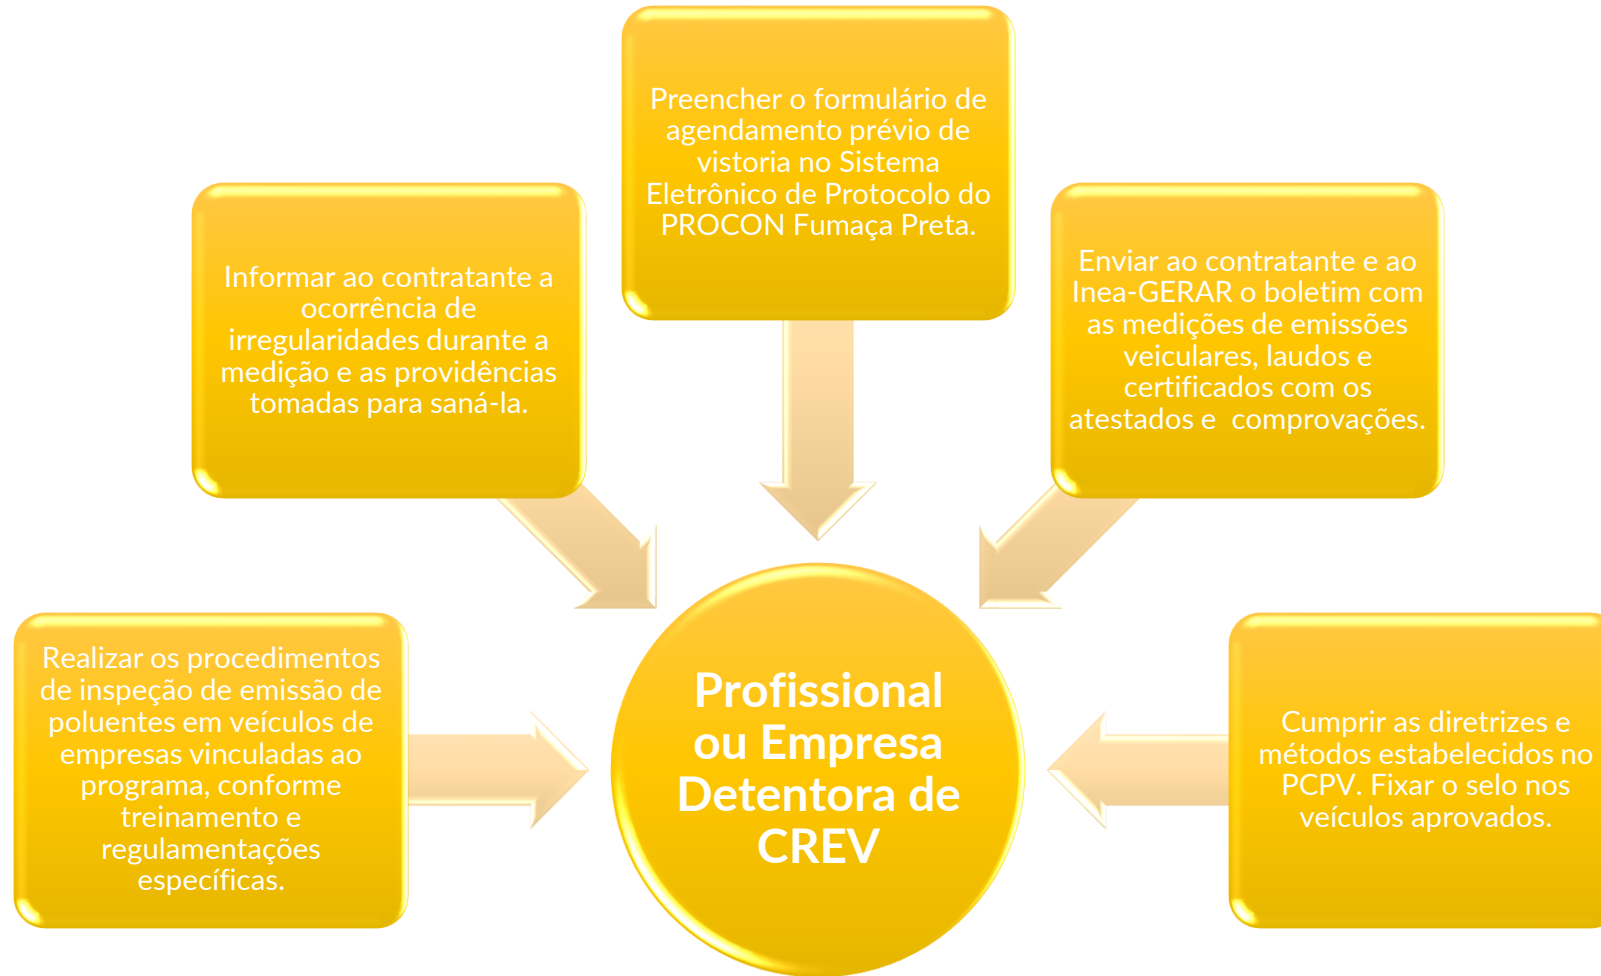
Preencher o formulário de agendamento prévio de vistoria no Sistema Eletrônico de Protocolo do PROCON Fumaça Preta.

Informar ao contratante a ocorrência de irregularidades durante a medição e as providências tomadas para saná-la.

Enviar ao contratante e ao Inea-GERAR o boletim com as medições de emissões veiculares, laudos e certificados com os atestados e comprovações.

Realizar os procedimentos de inspeção de emissão de poluentes em veículos de empresas vinculadas ao programa, conforme treinamento e regulamentações específicas.

Profissional ou Empresa Detentora de CREV

Cumprir as diretrizes e métodos estabelecidos no PCPV. Fixar o selo nos veículos aprovados.